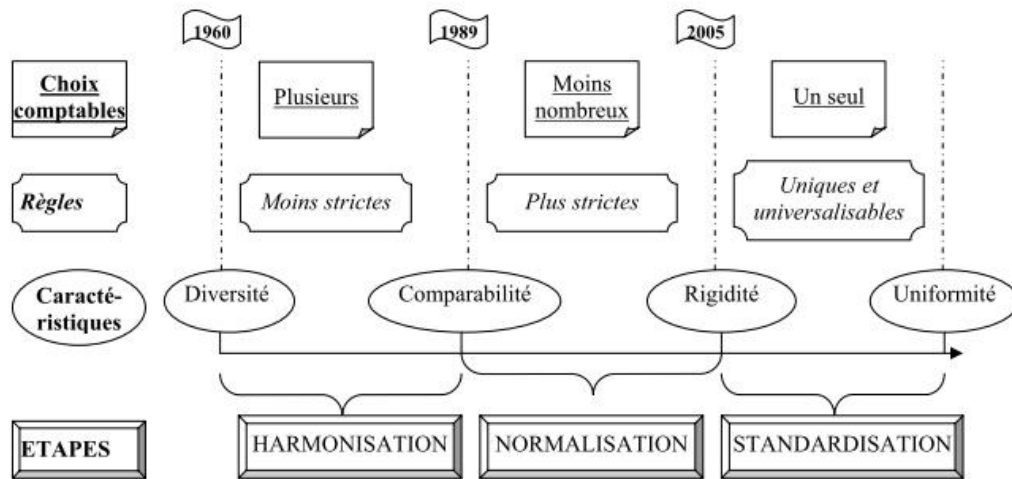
1960

1989

2005

Choix comptables

Plusieurs

Moins nombreux

Un seul

Règles

Moins strictes

Plus strictes

Uniques et universalisables

Caracté-ristiques

Diversité

Comparabilité

Rigidité

Uniformité

ETAPES

HARMONISATION

NORMALISATION

STANDARDISATION